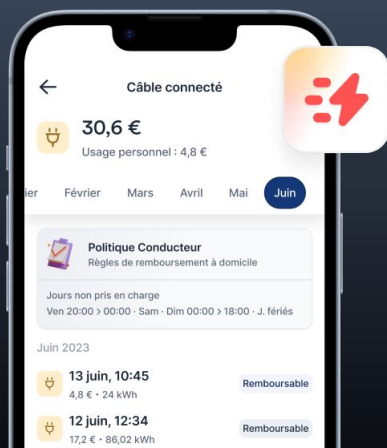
←
Câble connecté

30,6 €
Usage personnel : 4,8 €

ier Février Mars Avril Mai Juin

Politique Conducteur
Règles de remboursement à domicile

Jours non pris en charge
Ven 20:00 > 00:00 · Sam · Dim 00:00 > 18:00 · J. fériés

Juin 2023

13 juin, 10:45
4,8 € • 24 kWh
Remboursable

12 juin, 12:34
17,2 € • 86,02 kWh
Remboursable